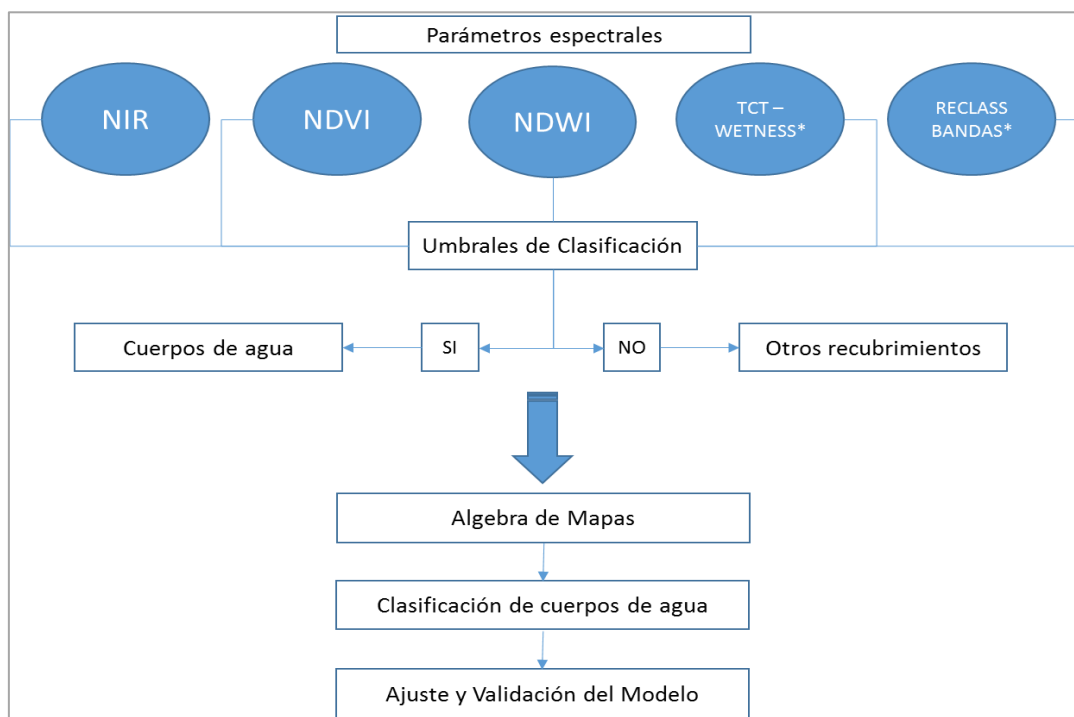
Parámetros espectrales

NIR

NDVI

NDWI

TCT – WETNESS*

RECLASS BANDAS*

Umbrales de Clasificación

Cuerpos de agua

SI

NO

Otros recubrimientos

Algebra de Mapas

Clasificación de cuerpos de agua

Ajuste y Validación del Modelo